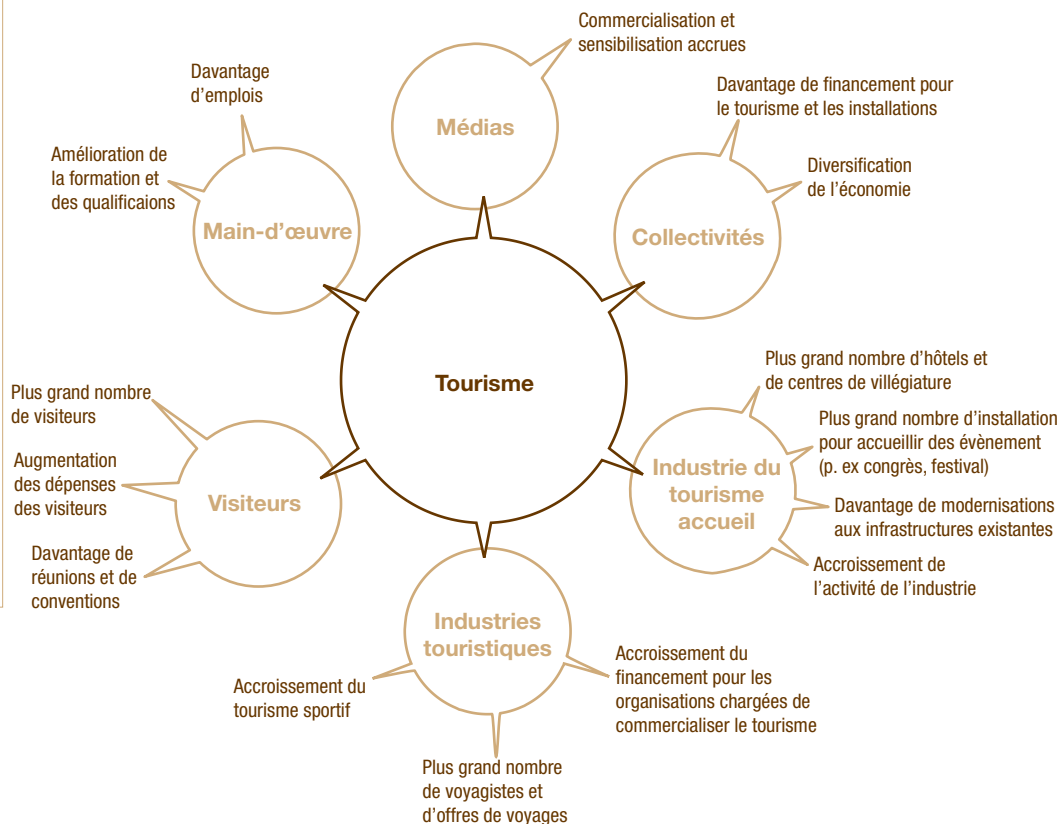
Tourisme

Médias

Commercialisation et sensibilisation accrues

Collectivités

Davantage de financement pour le tourisme et les installations

Diversification de l'économie

Industrie du tourisme accueil

Plus grand nombre d'hôtels et de centres de villégiature

Plus grand nombre d'installation pour accueillir des évènement (p. ex congrès, festival)

Davantage de modernisations aux infrastructures existantes

Accroissement de l'activité de l'industrie

Industries touristiques

Accroissement du financement pour les organisations chargées de commercialiser le tourisme

Plus grand nombre de voyagistes et d'offres de voyages

Accroissement du tourisme sportif

Visiteurs

Plus grand nombre de visiteurs

Augmentation des dépenses des visiteurs

Davantage de réunions et de conventions

Main-d'œuvre

Davantage d'emplois

Amélioration de la formation et des qualificaions